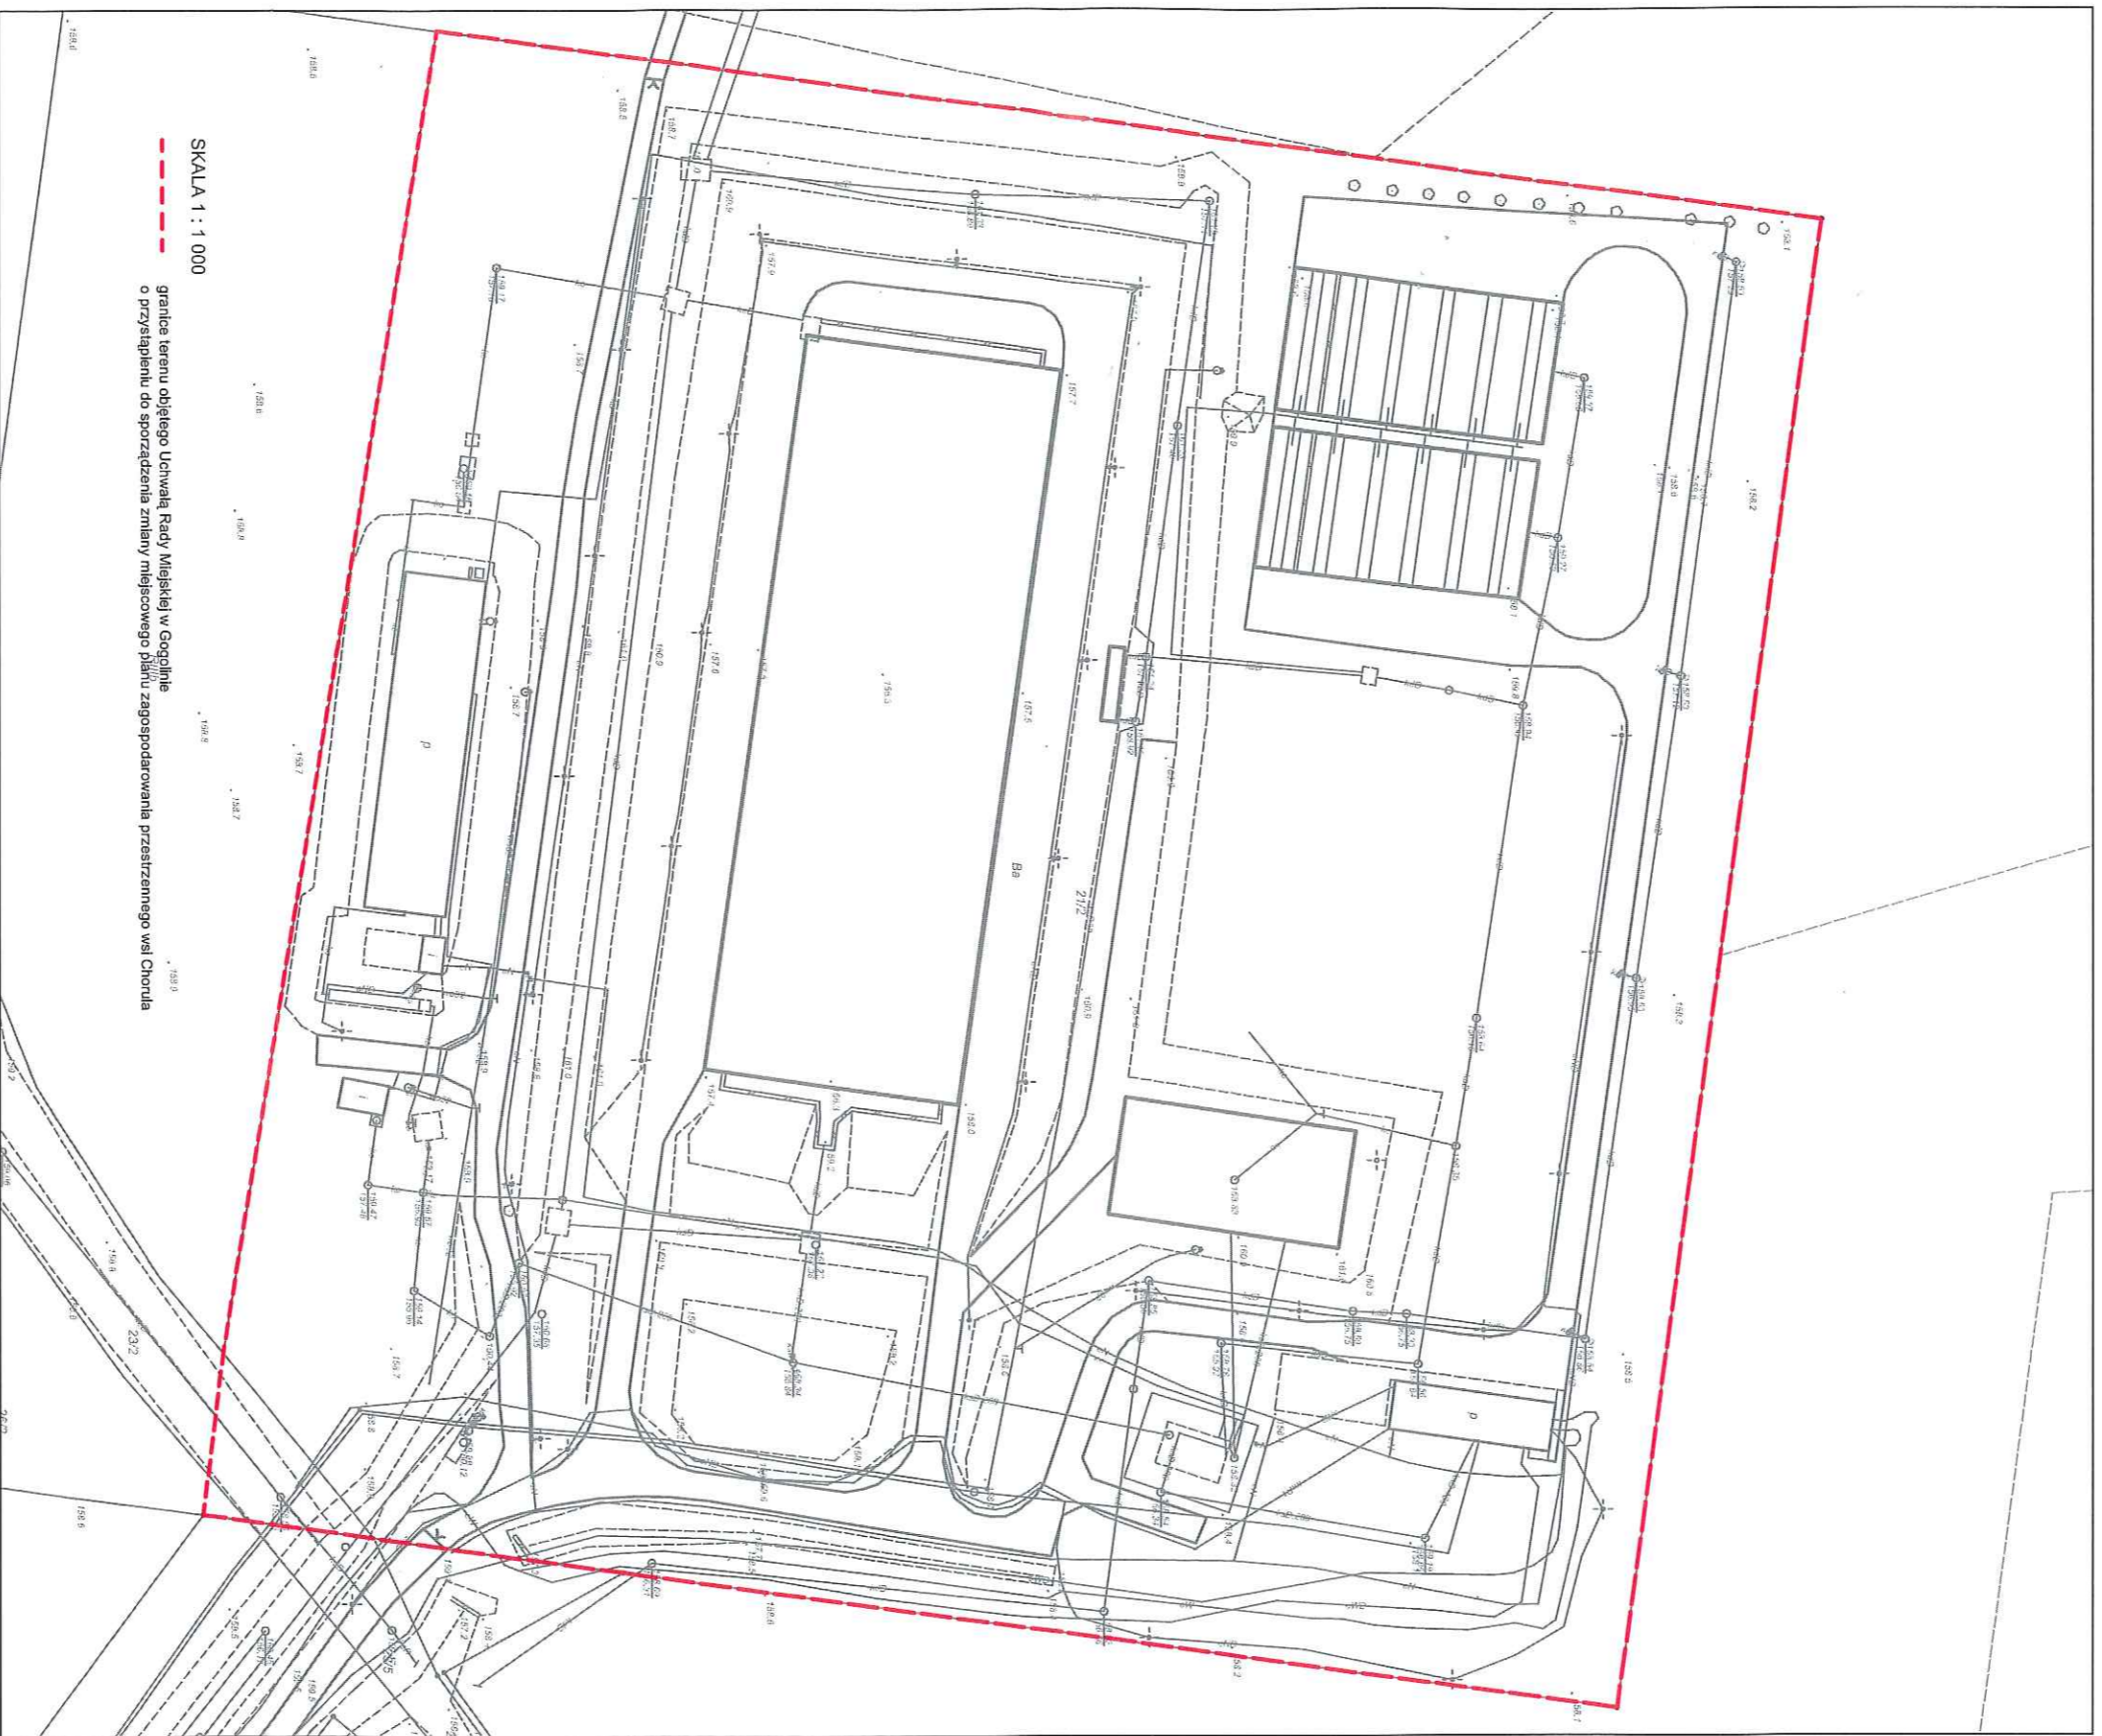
SKALA 1 : 1 000

granice terenu objętego Uchwałą Rady Miejskiej w Gogolinie
o przystąpieniu do sporządzenia zmiany miejscowego planu zagospodarowania przestrzennego wsi Chorula

Ba

212

23/2

p

p

158.6

158.6

158.8

158.7

158.2

158.7

158.1

158.8

158.2